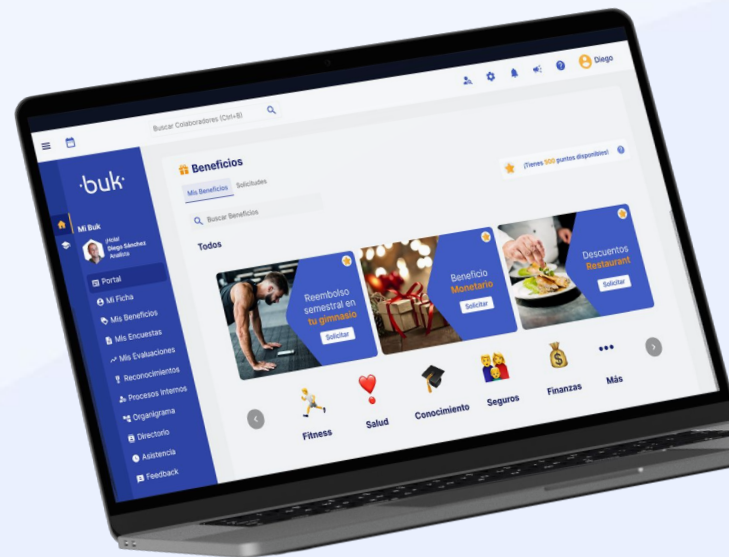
Buscar Colaboradores (Ctrl+B)

Diego

·buk·

Mi Buk

¡Hola!
Diego Sánchez
Analista

Portal
Mi Ficha
Mis Beneficios
Mis Encuestas
Mis Evaluaciones
Reconocimientos
Procesos Internos
Organigrama
Directorio
Asistencia
Feedback

Beneficios

¡Tienes 800 puntos disponibles!

Mis Beneficios
Solicitudes

Buscar Beneficios

Todos

Reembolso semestral en tu gimnasio
Solicitar

Beneficio Monetario
Solicitar

Descuentos Restaurant
Solicitar

Fitness
Salud
Conocimiento
Seguros
Finanzas
Más